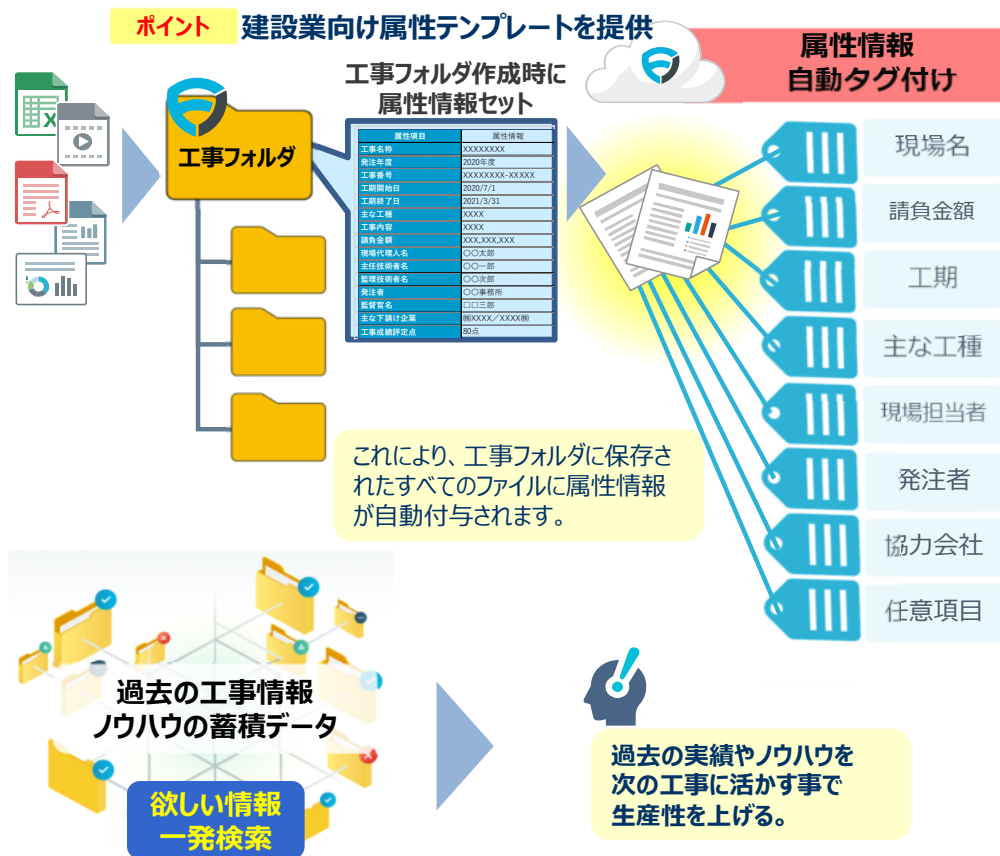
ポイント 建設業向け属性テンプレートを提供

属性情報
自動タグ付け

工事フォルダ作成時に
属性情報セット

工事フォルダ

| 属性項目 | 属性情報 |
|---|---|
| 工事名称 | XXXXXXXX |
| 発注年度 | 2020年度 |
| 工事番号 | XXXXXXXX-XXXXX |
| 工期開始日 | 2020/7/1 |
| 工期終了日 | 2021/3/31 |
| 主な工種 | XXXX |
| 工事内容 | XXXX |
| 請負金額 | XXX,XXX,XXX |
| 現場代理人名 | ○○太郎 |
| 主任技術者名 | ○○一郎 |
| 監理技術者名 | ○○次郎 |
| 発注者 | ○○事務所 |
| 監督官名 | □□三郎 |
| 主な下請け企業 | ㈱XXXX／XXXX㈱ |
| 工事成績評定点 | 80点 |

現場名
請負金額
工期
主な工種
現場担当者
発注者
協力会社
任意項目

これにより、工事フォルダに保存されたすべてのファイルに属性情報が自動付与されます。

過去の工事情報
ノウハウの蓄積データ

欲しい情報
一発検索

過去の実績やノウハウを
次の工事に活かす事で
生産性を上げる。